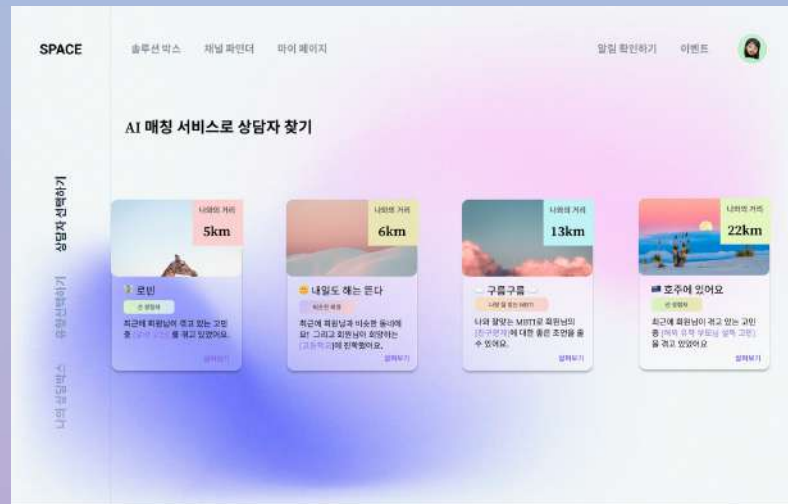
SPACE 솔루션 박스 채널 파인더 마이 페이지 알림 확인하기 이벤트

상담자 선택하기
상담신청하기
나의 상담박스

AI 매칭 서비스로 상담자 찾기

나와의 거리
5km
로빈
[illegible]
최근에 회원님이 겪고 있는 고민 중 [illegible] 를 겪고 있었어요.
살펴보기

나와의 거리
6km
내일도 해는 뜬다
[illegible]
최근에 회원님과 비슷한 동네에 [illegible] 그리고 회원님이 희망하는 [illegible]에 진학했어요.
살펴보기

나와의 거리
13km
구름구름
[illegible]
나와 잘맞는 MBTI로 회원님의 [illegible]에 대한 좋은 조언을 줄 수 있어요.
살펴보기

나와의 거리
22km
호주에 있어요
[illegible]
최근에 회원님이 겪고 있는 고민 중 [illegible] 을 겪고 있었어요
살펴보기